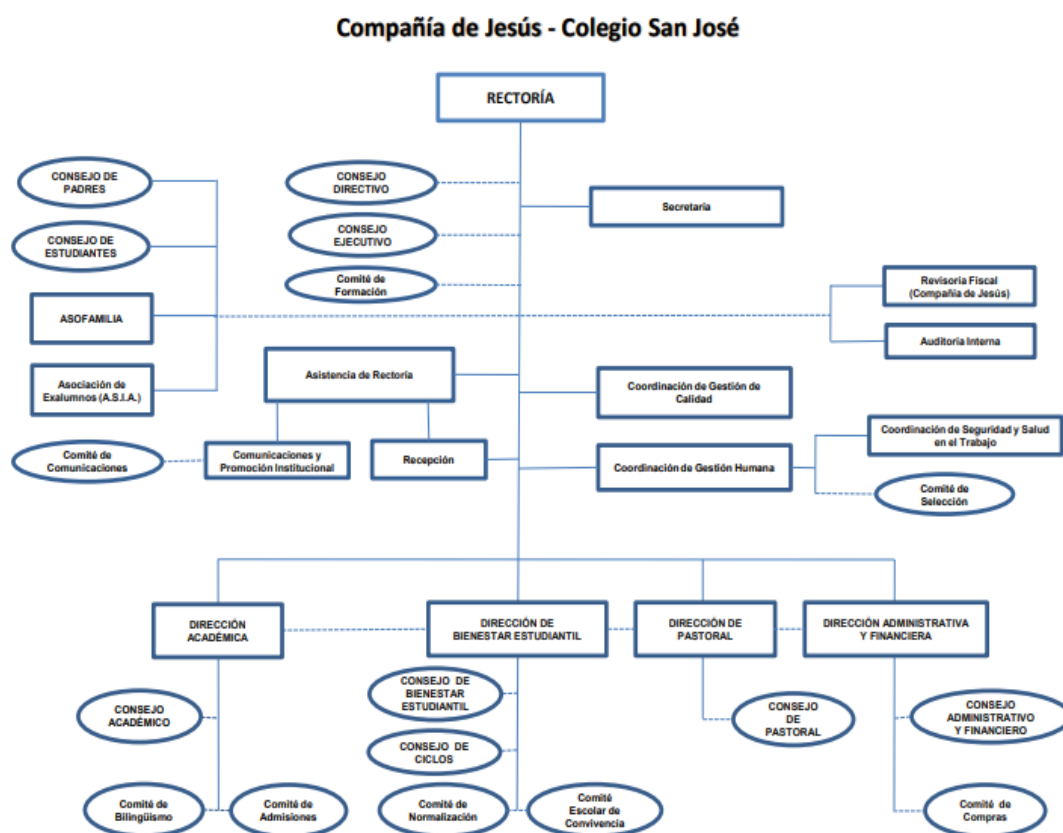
Compañía de Jesús - Colegio San José

RECTORÍA

CONSEJO DE PADRES

CONSEJO DE ESTUDIANTES

ASOFAMILIA

Asociación de Exalumnos (A.S.I.A.)

CONSEJO DIRECTIVO

CONSEJO EJECUTIVO

Comité de Formación

Secretaría

Revisoria Fiscal (Compañía de Jesús)

Auditoria Interna

Asistencia de Rectoría

Comunicaciones y Promoción Institucional

Recepción

Comité de Comunicaciones

Coordinación de Gestión de Calidad

Coordinación de Gestión Humana

Coordinación de Seguridad y Salud en el Trabajo

Comité de Selección

DIRECCIÓN ACADÉMICA

DIRECCIÓN DE BIENESTAR ESTUDIANTIL

DIRECCIÓN DE PASTORAL

DIRECCIÓN ADMINISTRATIVA Y FINANCIERA

CONSEJO ACADÉMICO

Comité de Bilingüismo

Comité de Admisiones

CONSEJO DE BIENESTAR ESTUDIANTIL

CONSEJO DE CICLOS

Comité de Normalización

Comité Escolar de Convivencia

CONSEJO DE PASTORAL

CONSEJO ADMINISTRATIVO Y FINANCIERO

Comité de Compras